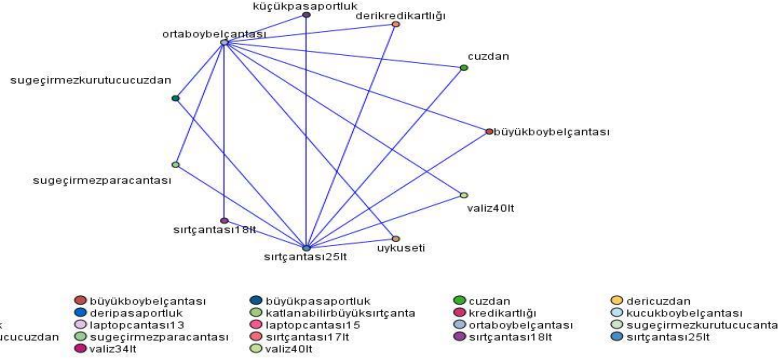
küçükpasaportluk
derikredikartlığı
ortaboybelçantası
cuzdan
sugeçirmezkurutucucuzdan
büyükboybelçantası
sugeçirmezparacantası
valiz40lt
sırtçantası18lt
uykuseti
sırtçantası25lt

büyükboybelçantası
büyükpasaportluk
cuzdan
dericuzdan
deripasaportluk
katlanabilirbüyüksırtçanta
kredikartlığı
kucukboybelçantası
k
laptopcantası13
laptopcantası15
ortaboybelçantası
sugeçirmezkurutucucanta
ucucuzdan
sugeçirmezparacantası
sırtçantası17lt
sırtçantası18lt
sırtçantası25lt
valiz34lt
valiz40lt